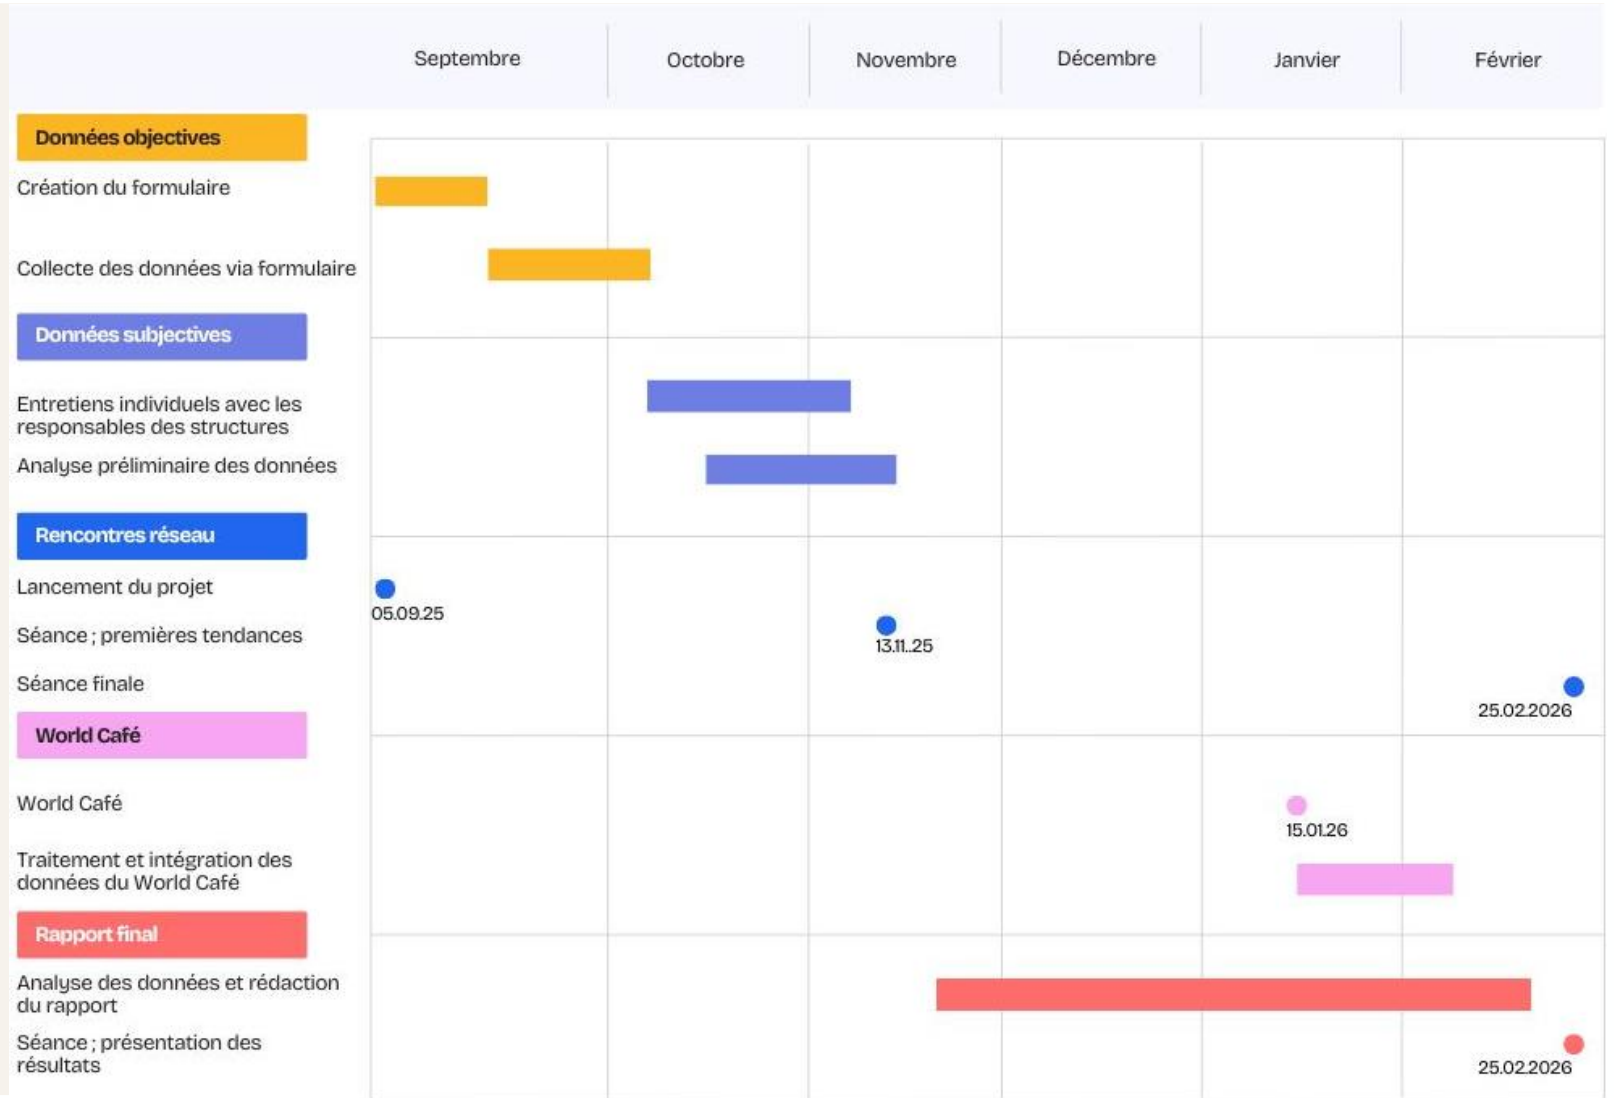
Septembre Octobre Novembre Décembre Janvier Février

Données objectives
Création du formulaire
Collecte des données via formulaire

Données subjectives
Entretiens individuels avec les responsables des structures
Analyse préliminaire des données

Rencontres réseau
Lancement du projet
05.09.25
Séance ; premières tendances
13.11..25
Séance finale
25.02.2026

World Café
World Café
15.01.26
Traitement et intégration des données du World Café

Rapport final
Analyse des données et rédaction du rapport
Séance ; présentation des résultats
25.02.2026